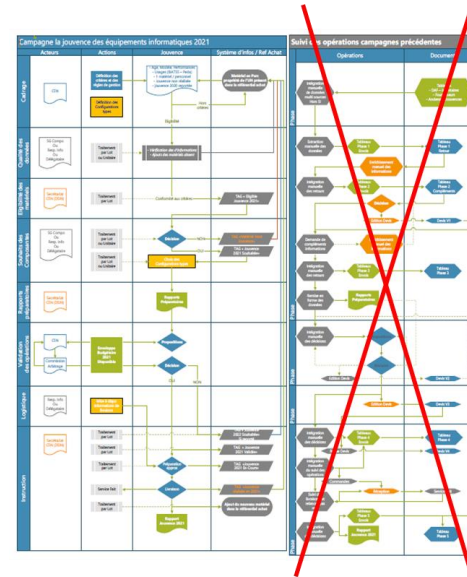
Campagne la jouvence des équipements informatiques 2021

Acteurs | Actions | Jouvence | Système d'Infos / Ref Achat

Cadrage

Quali des données

Eligibilité des matériels

Souhaits des Correspondants

Rapports préparatoires

Validation des demandes

Logistique

Instruction

Suivi des opérations campagnes précédentes

Opérations | Document

Phase